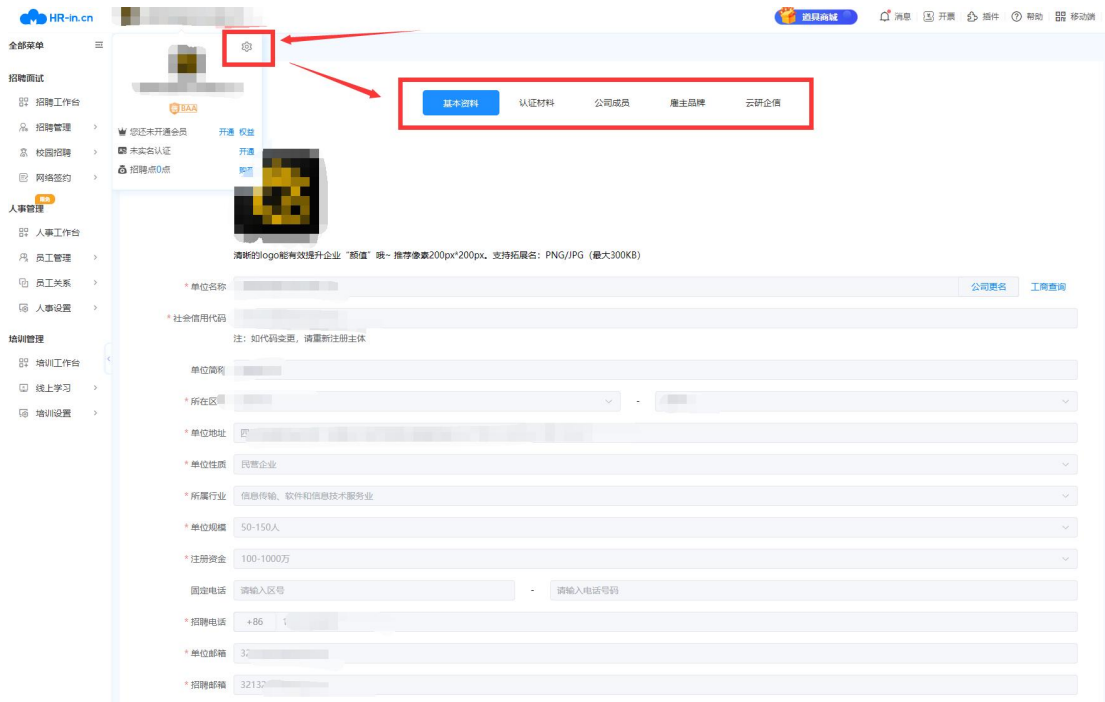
HR-in.cn

道具商城 消息 开票 插件 帮助 移动端

全部菜单

招聘面试
招聘工作台
招聘管理
校园招聘
网络签约

人事管理
人事工作台
员工管理
员工关系
人事设置

培训管理
培训工作台
线上学习
培训设置

BAA
您还未开通会员 开通 权益
未实名认证 开通
招聘点0点 购买

基本资料 认证材料 公司成员 雇主品牌 云研企信

清晰的logo能有效提升企业"颜值"哦~ 推荐像素200px*200px，支持拓展名：PNG/JPG（最大300KB）

* 单位名称 公司更名 工商查询
* 社会信用代码
注：如代码变更，请重新注册主体
单位简称
* 所在区域 -
* 单位地址
* 单位性质 民营企业
* 所属行业 信息传输、软件和信息技术服务业
* 单位规模 50-150人
* 注册资金 100-1000万
固定电话 请输入区号 - 请输入电话号码
* 招聘电话 +86
* 单位邮箱 32
* 招聘邮箱 32132